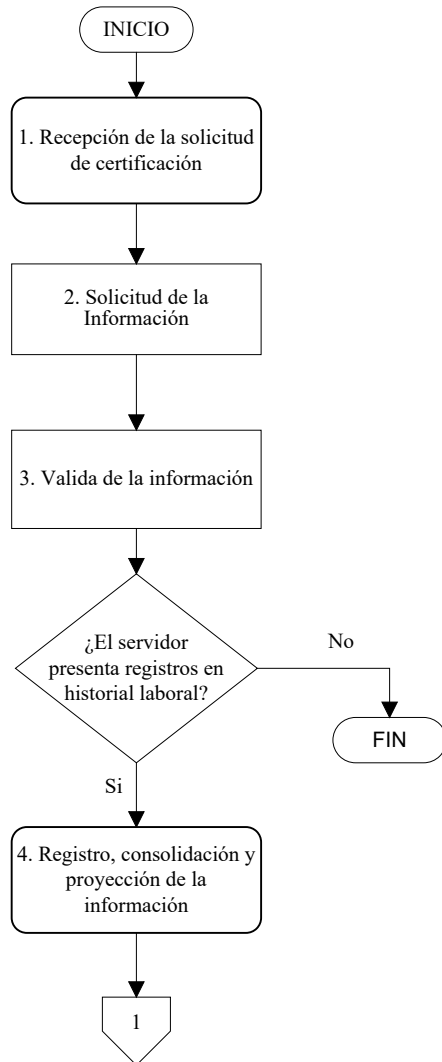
INICIO

1. Recepción de la solicitud de certificación

2. Solicitud de la Información

3. Valida de la información

¿El servidor presenta registros en historial laboral?

No

FIN

Si

4. Registro, consolidación y proyección de la información

1